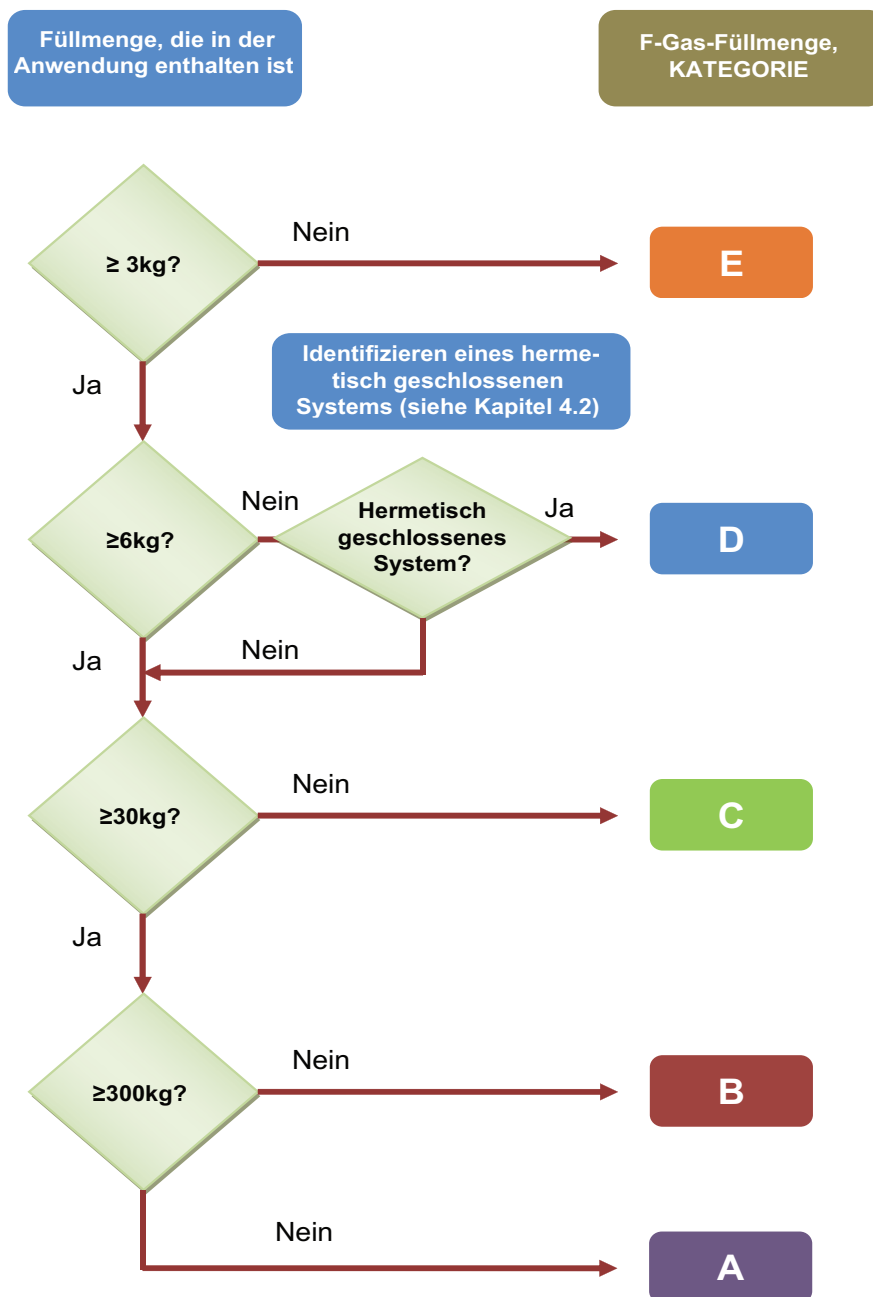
Füllmenge, die in der Anwendung enthalten ist

F-Gas-Füllmenge, KATEGORIE

≥ 3kg?

Nein

E

Identifizieren eines hermetisch geschlossenen Systems (siehe Kapitel 4.2)

Ja

≥6kg?

Nein

Hermetisch geschlossenes System?

Ja

D

Ja

Nein

≥30kg?

Nein

C

Ja

≥300kg?

Nein

B

Nein

A